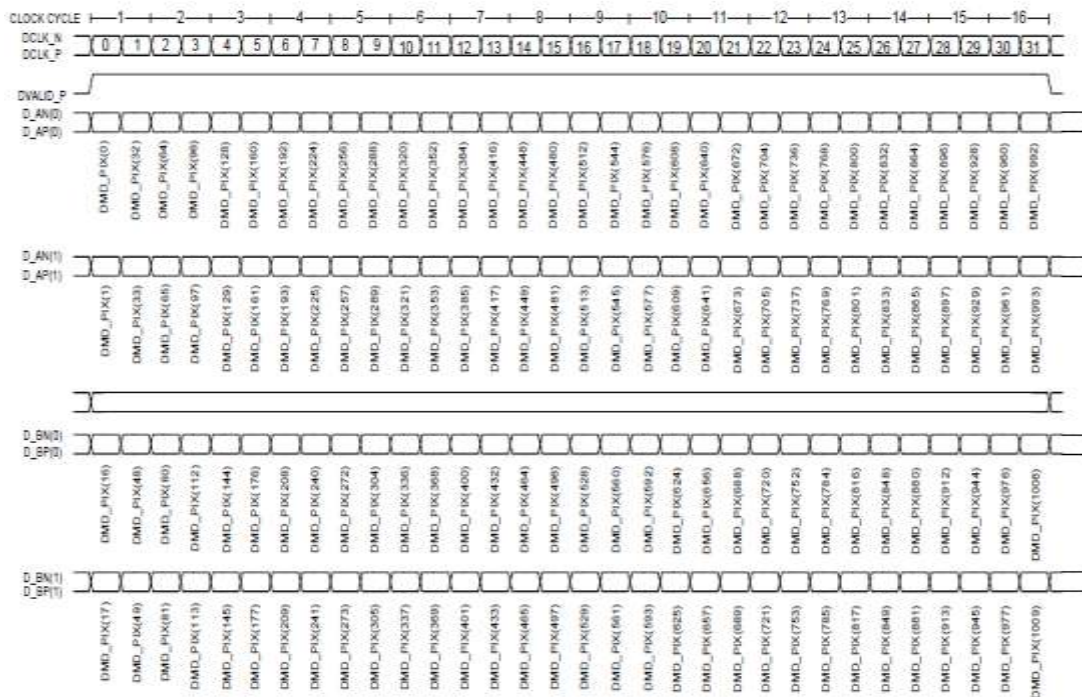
CLOCK CYCLE 1 2 3 4 5 6 7 8 9 10 11 12 13 14 15 16
DCLK_N
DCLK_P
0 1 2 3 4 5 6 7 8 9 10 11 12 13 14 15 16 17 18 19 20 21 22 23 24 25 26 27 28 29 30 31

DVALID_P

D_AN(0)
D_AP(0)
DMD_PIX(0) DMD_PIX(32) DMD_PIX(64) DMD_PIX(96) DMD_PIX(128) DMD_PIX(160) DMD_PIX(192) DMD_PIX(224) DMD_PIX(256) DMD_PIX(288) DMD_PIX(320) DMD_PIX(352) DMD_PIX(384) DMD_PIX(416) DMD_PIX(448) DMD_PIX(480) DMD_PIX(512) DMD_PIX(544) DMD_PIX(576) DMD_PIX(608) DMD_PIX(640) DMD_PIX(672) DMD_PIX(704) DMD_PIX(736) DMD_PIX(768) DMD_PIX(800) DMD_PIX(832) DMD_PIX(864) DMD_PIX(896) DMD_PIX(928) DMD_PIX(960) DMD_PIX(992)

D_AN(1)
D_AP(1)
DMD_PIX(1) DMD_PIX(33) DMD_PIX(65) DMD_PIX(97) DMD_PIX(129) DMD_PIX(161) DMD_PIX(193) DMD_PIX(225) DMD_PIX(257) DMD_PIX(289) DMD_PIX(321) DMD_PIX(353) DMD_PIX(385) DMD_PIX(417) DMD_PIX(449) DMD_PIX(481) DMD_PIX(513) DMD_PIX(545) DMD_PIX(577) DMD_PIX(609) DMD_PIX(641) DMD_PIX(673) DMD_PIX(705) DMD_PIX(737) DMD_PIX(769) DMD_PIX(801) DMD_PIX(833) DMD_PIX(865) DMD_PIX(897) DMD_PIX(929) DMD_PIX(961) DMD_PIX(993)

D_BN(0)
D_BP(0)
DMD_PIX(16) DMD_PIX(48) DMD_PIX(80) DMD_PIX(112) DMD_PIX(144) DMD_PIX(176) DMD_PIX(208) DMD_PIX(240) DMD_PIX(272) DMD_PIX(304) DMD_PIX(336) DMD_PIX(368) DMD_PIX(400) DMD_PIX(432) DMD_PIX(464) DMD_PIX(496) DMD_PIX(528) DMD_PIX(560) DMD_PIX(592) DMD_PIX(624) DMD_PIX(656) DMD_PIX(688) DMD_PIX(720) DMD_PIX(752) DMD_PIX(784) DMD_PIX(816) DMD_PIX(848) DMD_PIX(880) DMD_PIX(912) DMD_PIX(944) DMD_PIX(976) DMD_PIX(1008)

D_BN(1)
D_BP(1)
DMD_PIX(17) DMD_PIX(49) DMD_PIX(81) DMD_PIX(113) DMD_PIX(145) DMD_PIX(177) DMD_PIX(209) DMD_PIX(241) DMD_PIX(273) DMD_PIX(305) DMD_PIX(337) DMD_PIX(369) DMD_PIX(401) DMD_PIX(433) DMD_PIX(465) DMD_PIX(497) DMD_PIX(529) DMD_PIX(561) DMD_PIX(593) DMD_PIX(625) DMD_PIX(657) DMD_PIX(689) DMD_PIX(721) DMD_PIX(753) DMD_PIX(785) DMD_PIX(817) DMD_PIX(849) DMD_PIX(881) DMD_PIX(913) DMD_PIX(945) DMD_PIX(977) DMD_PIX(1009)